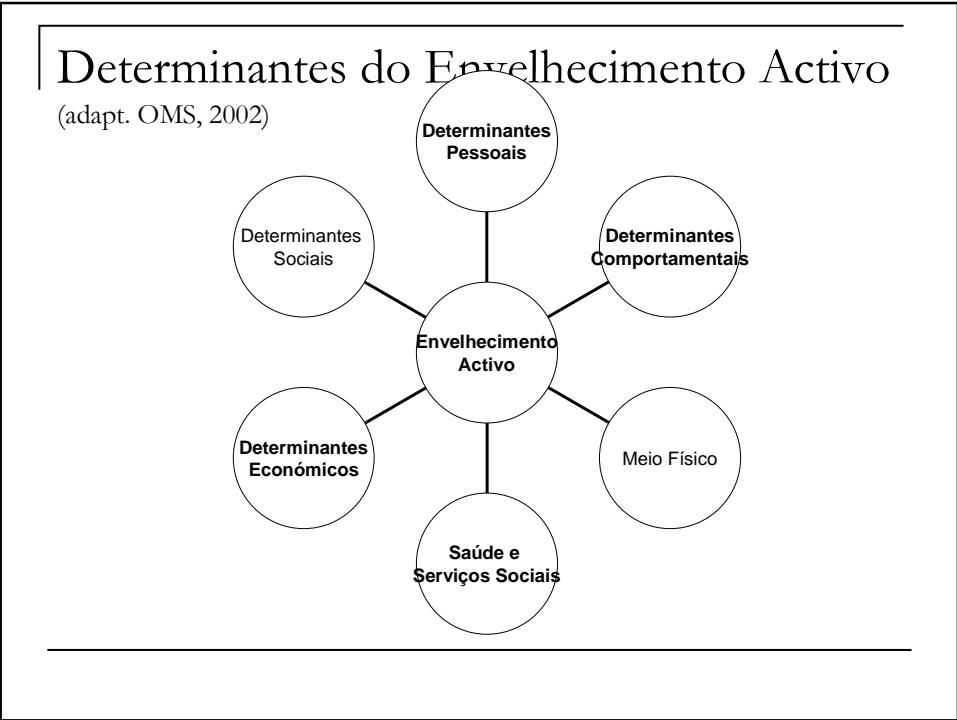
Determinantes do Envelhecimento Activo

(adapt. OMS, 2002)

Determinantes Pessoais

Determinantes Sociais

Determinantes Comportamentais

Envelhecimento Activo

Determinantes Económicos

Meio Físico

Saúde e Serviços Sociais